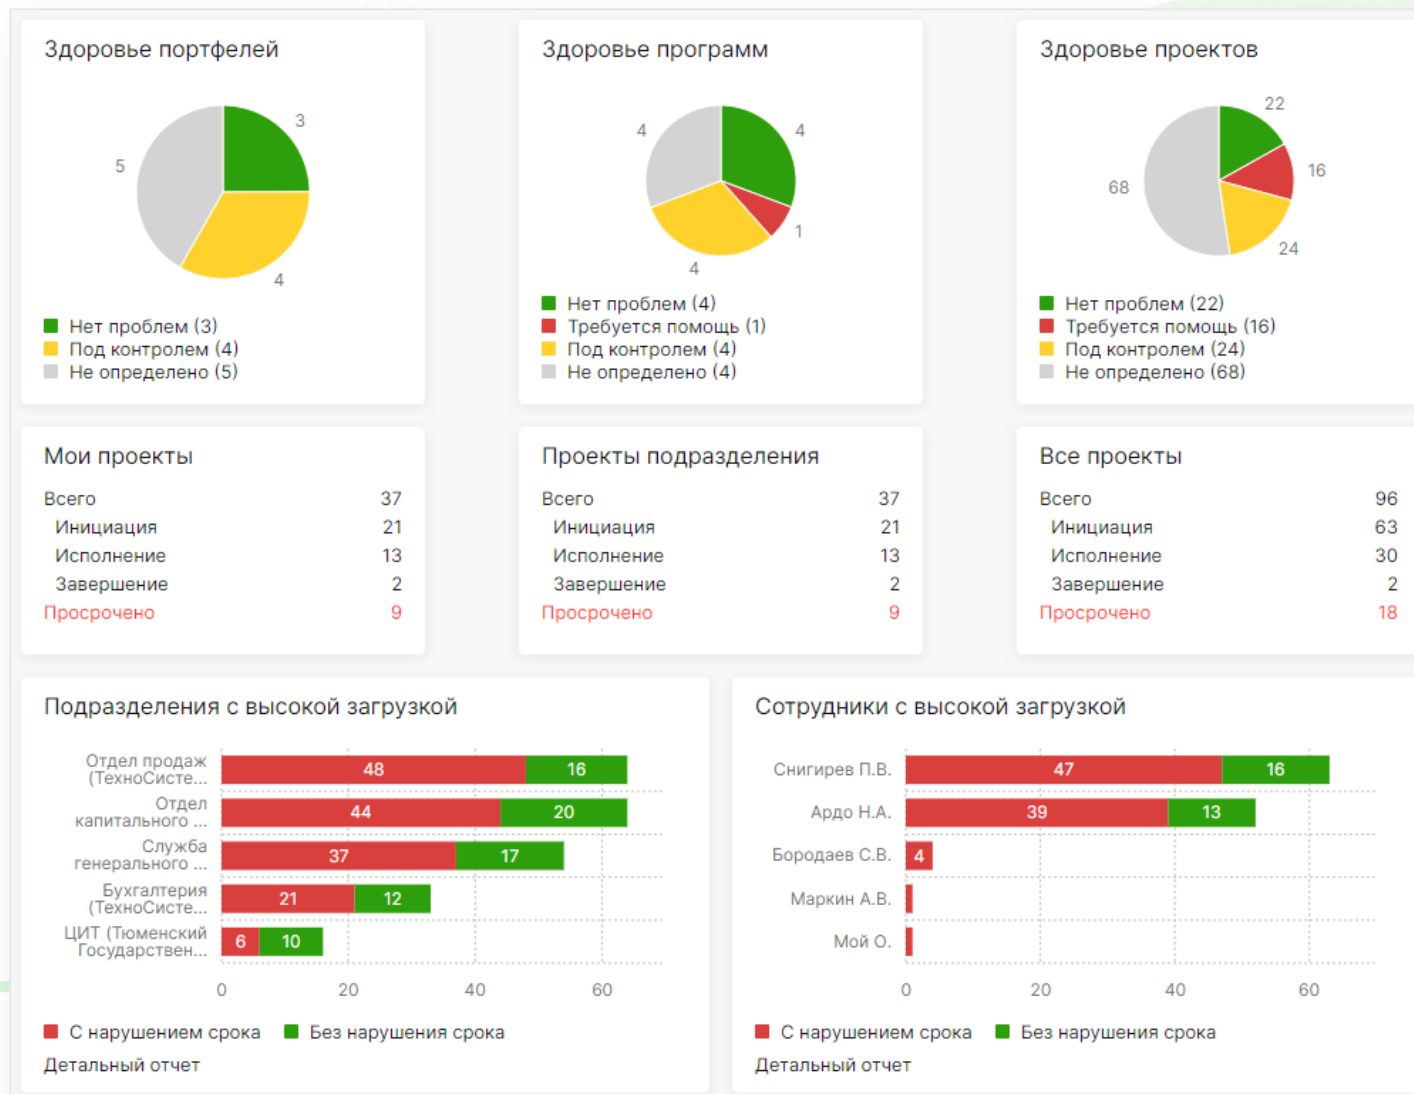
Здоровье портфелей

3
5
4

Нет проблем (3)
Под контролем (4)
Не определено (5)

Здоровье программ

4
4
1
4

Нет проблем (4)
Требуется помощь (1)
Под контролем (4)
Не определено (4)

Здоровье проектов

22
16
68
24

Нет проблем (22)
Требуется помощь (16)
Под контролем (24)
Не определено (68)

Мои проекты

| | |
|---|---|
| Всего | 37 |
| Инициация | 21 |
| Исполнение | 13 |
| Завершение | 2 |
| Просрочено | 9 |

Проекты подразделения

| | |
|---|---|
| Всего | 37 |
| Инициация | 21 |
| Исполнение | 13 |
| Завершение | 2 |
| Просрочено | 9 |

Все проекты

| | |
|---|---|
| Всего | 96 |
| Инициация | 63 |
| Исполнение | 30 |
| Завершение | 2 |
| Просрочено | 18 |

Подразделения с высокой загрузкой

Отдел продаж (ТехноСисте... 48 16
Отдел капитального ... 44 20
Служба генерального ... 37 17
Бухгалтерия (ТехноСисте... 21 12
ЦИТ (Тюменский Государствен... 6 10

0 20 40 60

С нарушением срока Без нарушения срока
Детальный отчет

Сотрудники с высокой загрузкой

Снигирев П.В. 47 16
Ардо Н.А. 39 13
Бородаев С.В. 4
Маркин А.В.
Мой О.

0 20 40 60

С нарушением срока Без нарушения срока
Детальный отчет